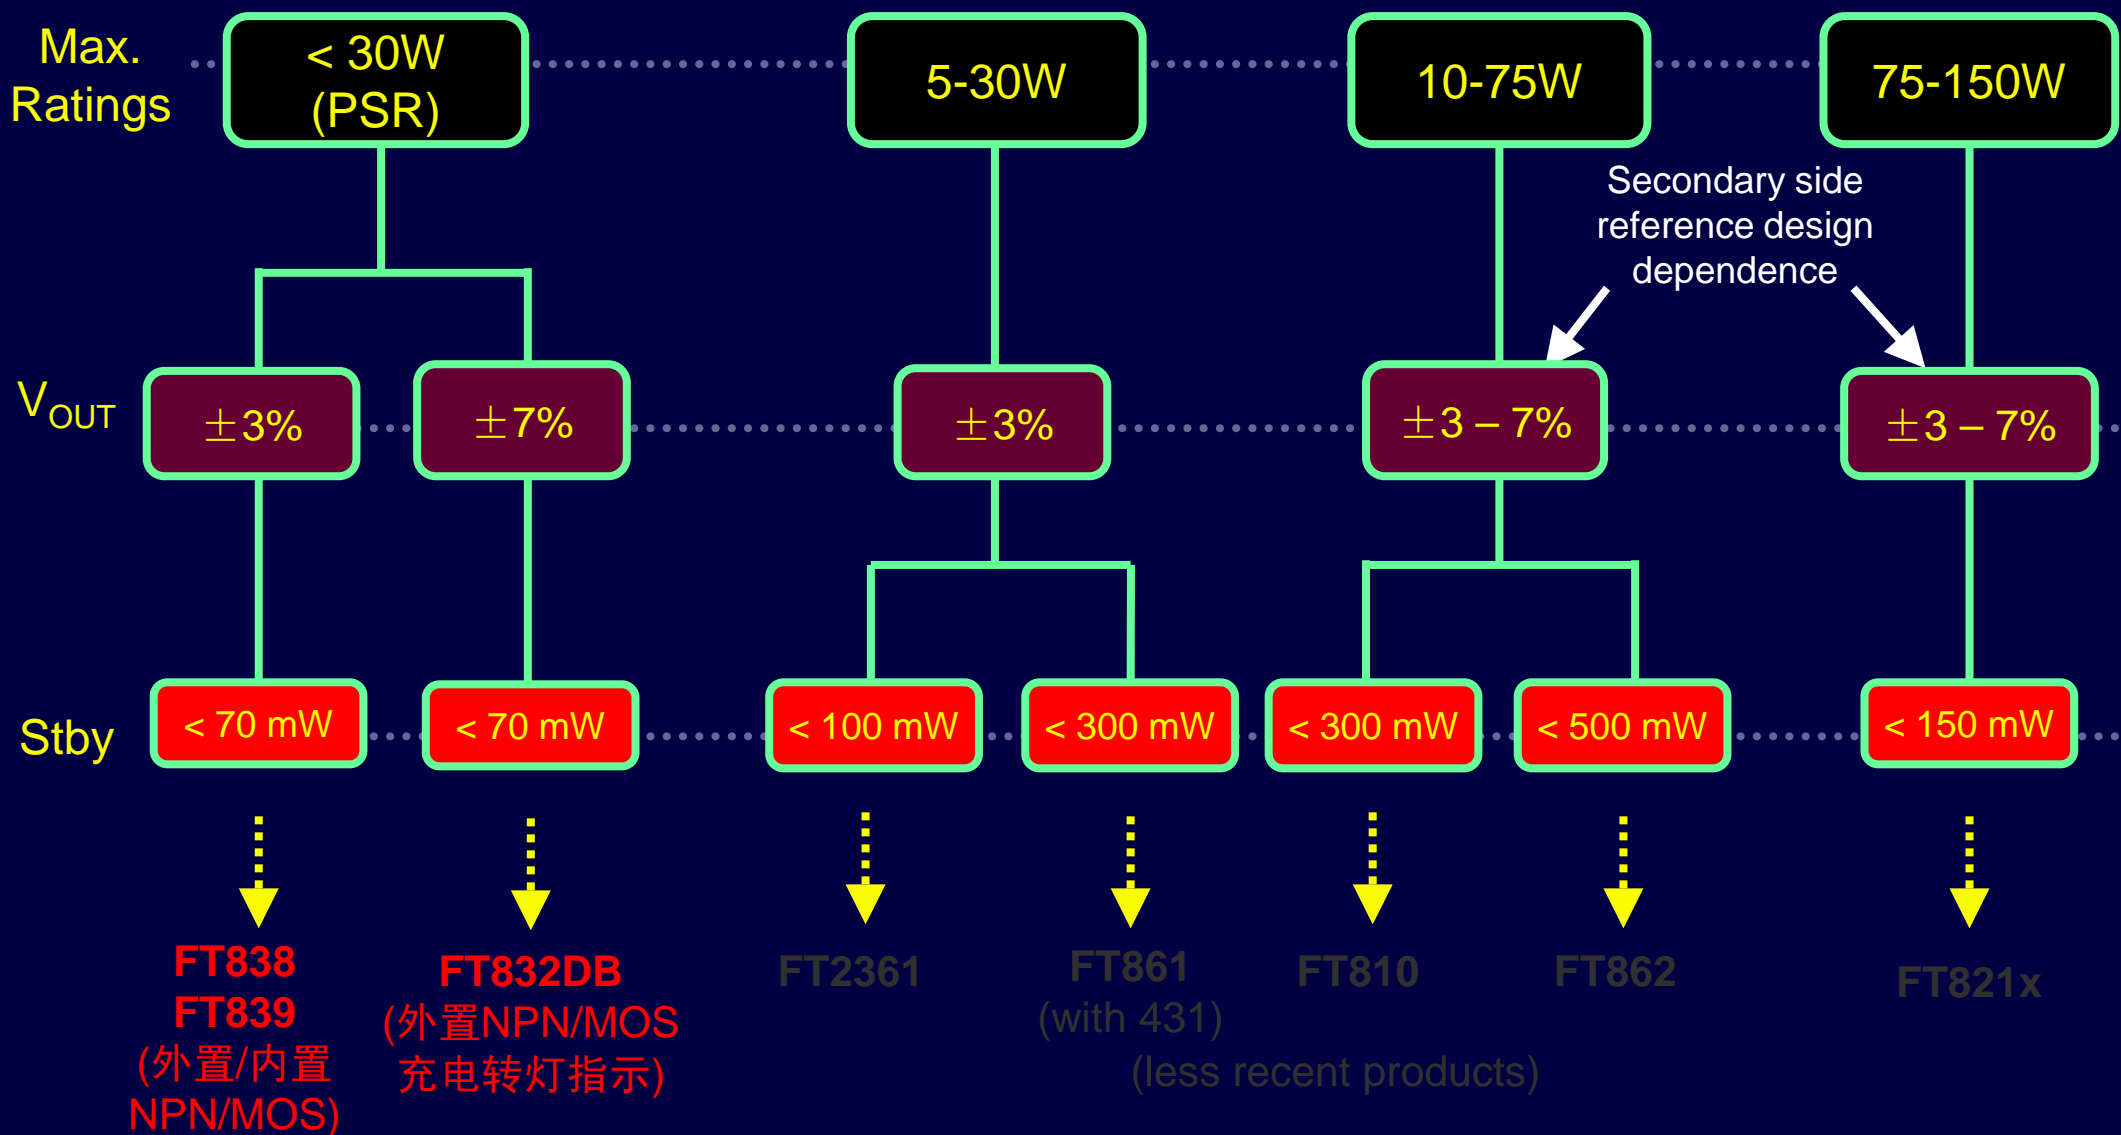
Max. Ratings

< 30W (PSR)

5-30W

10-75W

75-150W

Secondary side reference design dependence

$V_{OUT}$

±3%

±7%

±3%

±3 – 7%

±3 – 7%

Stby

< 70 mW

< 70 mW

< 100 mW

< 300 mW

< 300 mW

< 500 mW

< 150 mW

FT838
FT839
(外置/内置 NPN/MOS)

FT832DB
(外置NPN/MOS 充电转灯指示)

FT2361

FT861
(with 431)

FT810

FT862

FT821x

(less recent products)